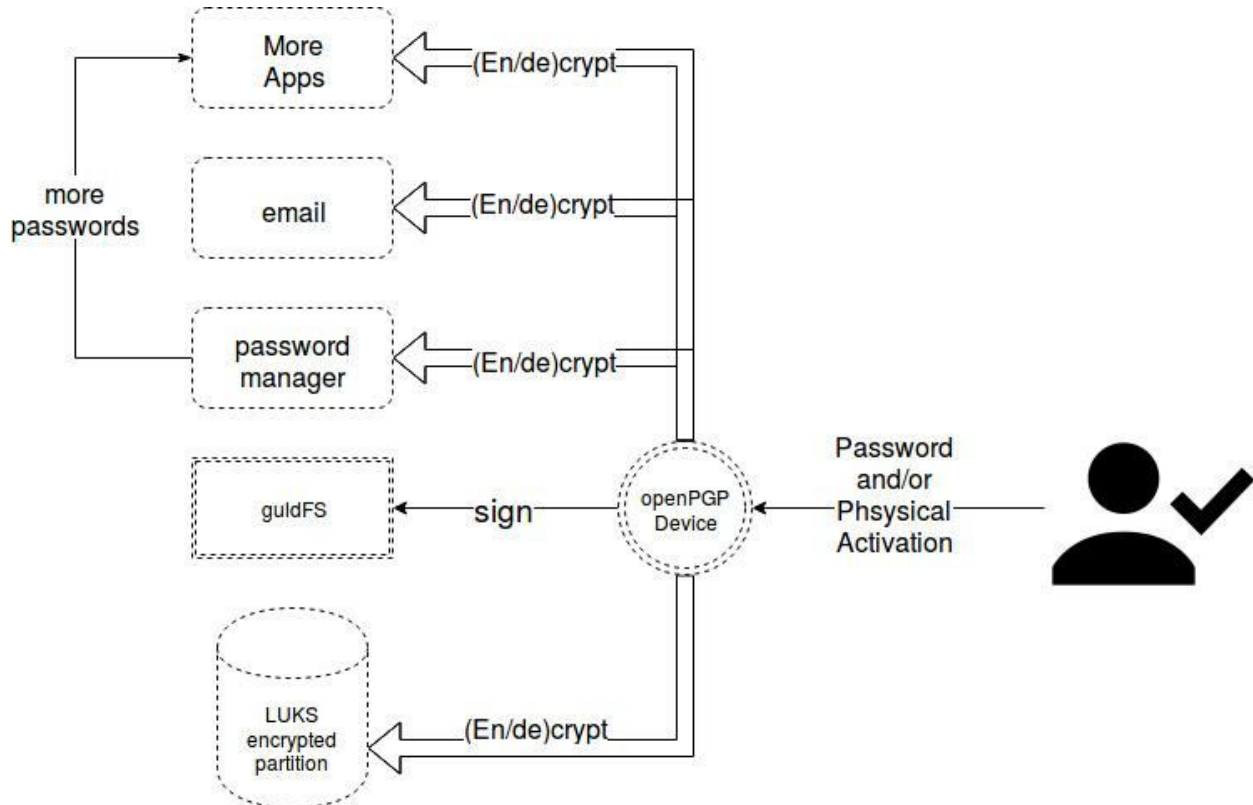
More Apps

(En/de)crypt

more passwords

email

(En/de)crypt

password manager

(En/de)crypt

guldFS

sign

openPGP Device

Password and/or Phsysical Activation

LUKS encrypted partition

(En/de)crypt